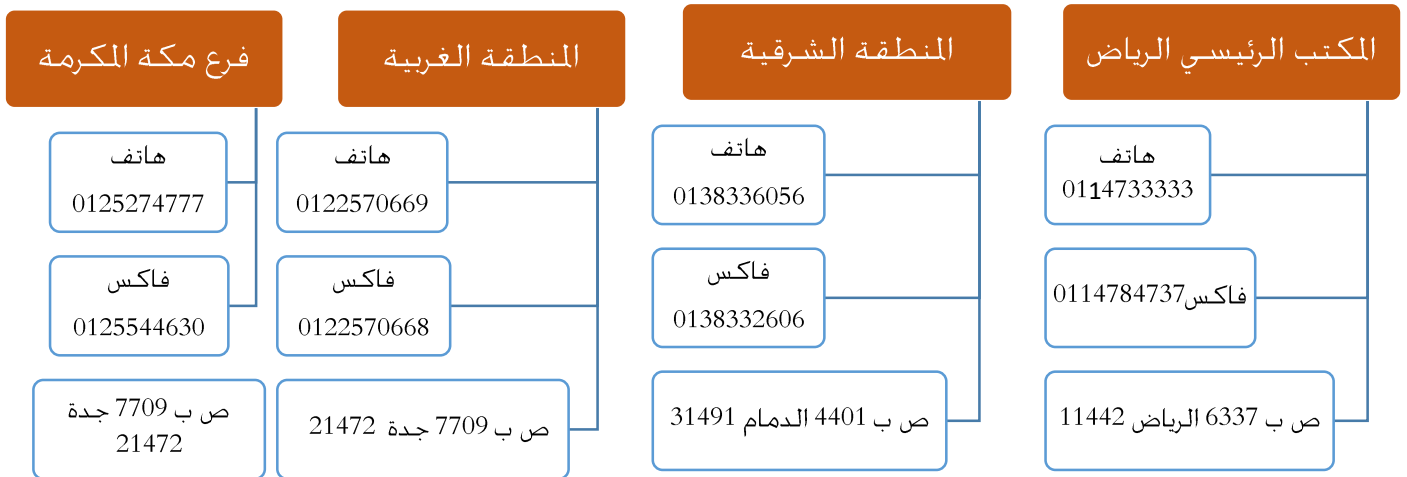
المكتب الرئيسي الرياض

هاتف
0114733333

فاكس0114784737

ص ب 6337 الرياض 11442

المنطقة الشرقية

هاتف
0138336056

فاكس
0138332606

ص ب 4401 الدمام 31491

المنطقة الغربية

هاتف
0122570669

فاكس
0122570668

ص ب 7709 جدة 21472

فرع مكة المكرمة

هاتف
0125274777

فاكس
0125544630

ص ب 7709 جدة
21472